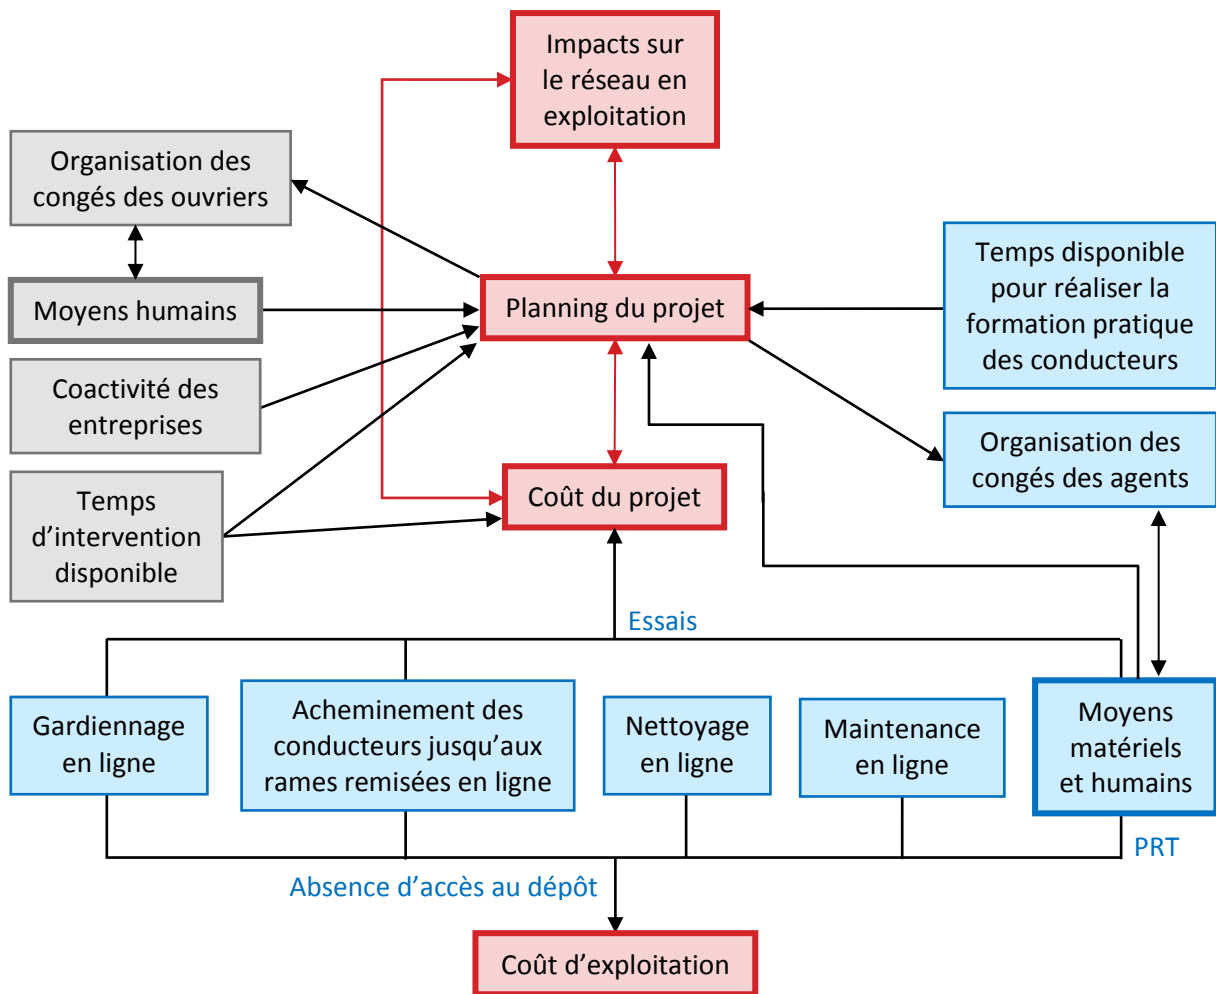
Impacts sur le réseau en exploitation

Organisation des congés des ouvriers

Moyens humains

Planning du projet

Temps disponible pour réaliser la formation pratique des conducteurs

Coactivité des entreprises

Organisation des congés des agents

Temps d'intervention disponible

Coût du projet

Essais

Gardiennage en ligne

Acheminement des conducteurs jusqu'aux rames remisées en ligne

Nettoyage en ligne

Maintenance en ligne

Moyens matériels et humains

PRT

Absence d'accès au dépôt

Coût d'exploitation